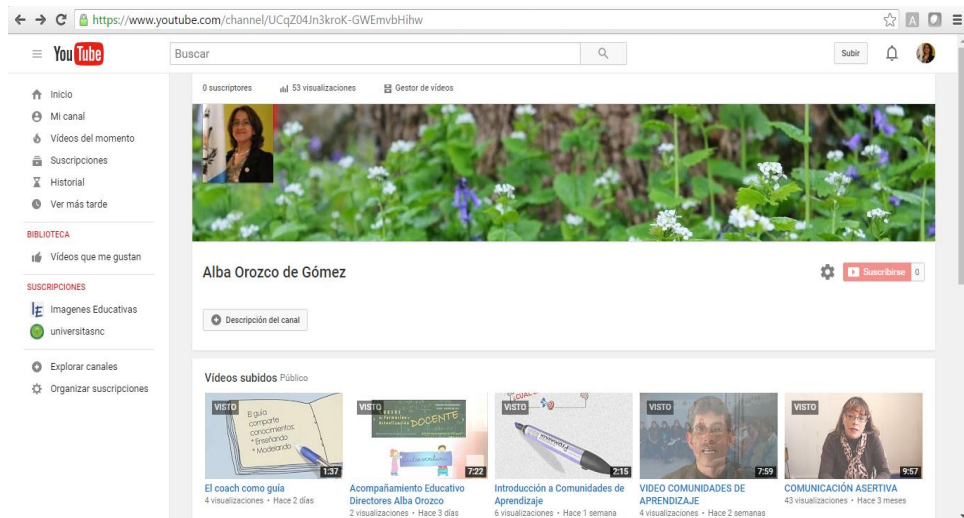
https://www.youtube.com/channel/UCqZ04Jn3kroK-GWEmvbHihw

YouTube

Buscar

Subir

Inicio
Mi canal
Videos del momento
Suscripciones
Historial
Ver más tarde

BIBLIOTECA
Videos que me gustan

SUSCRIPCIONES
Imagenes Educativas
universitasnc

Explorar canales
Organizar suscripciones

0 suscriptores
53 visualizaciones
Gestor de vídeos

Alba Orozco de Gómez

Suscribirse 0

Descripción del canal

Vídeos subidos Público

VISTO
El guía comparte conocimientos: * Enseñando * Modelando
1:37
El coach como guía
4 visualizaciones • Hace 2 días

VISTO
DOCENTE
7:22
Acompañamiento Educativo Directores Alba Orozco
2 visualizaciones • Hace 3 días

VISTO
2:15
Introducción a Comunidades de Aprendizaje
6 visualizaciones • Hace 1 semana

VISTO
7:59
VIDEO COMUNIDADES DE APRENDIZAJE
4 visualizaciones • Hace 2 semanas

VISTO
9:57
COMUNICACIÓN ASERTIVA
43 visualizaciones • Hace 3 meses